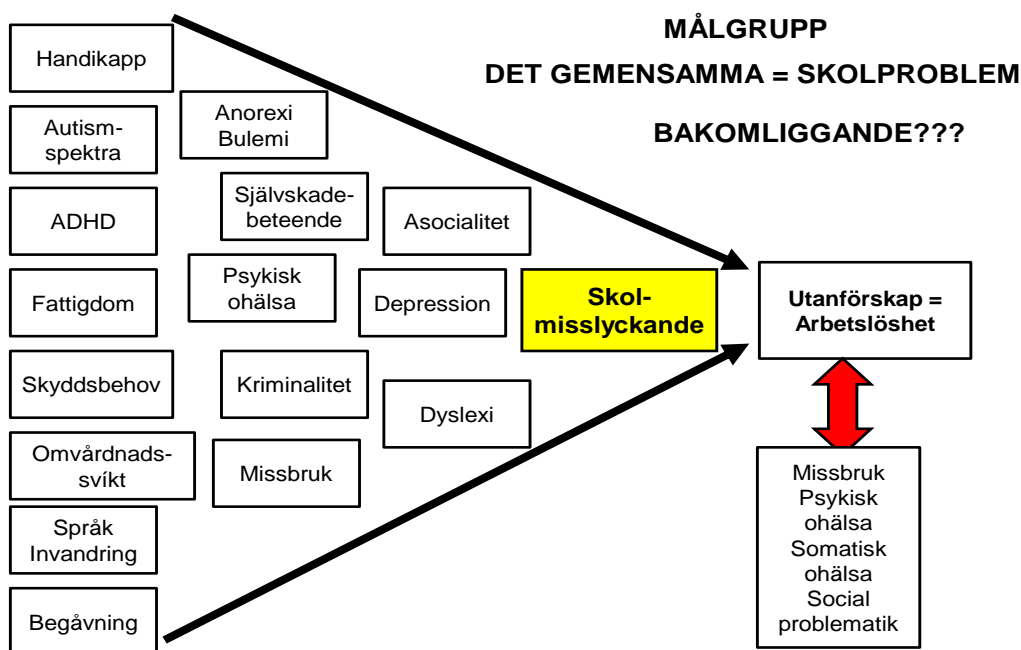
MÅLGRUPP

DET GEMENSAMMA = SKOLPROBLEM

BAKOMLIGGANDE???

Handikapp

Autism-spektra

ADHD

Fattigdom

Skyddsbehov

Omvårdnads-svíkt

Språk Invandring

Begåvning

Anorexi Bulemi

Självskade-beteende

Psykisk ohälsa

Kriminalitet

Missbruk

Asocialitet

Depression

Dyslexi

Skol-misslyckande

Utanförskap = Arbetslöshet

Missbruk Psykisk ohälsa Somatisk ohälsa Social problematik